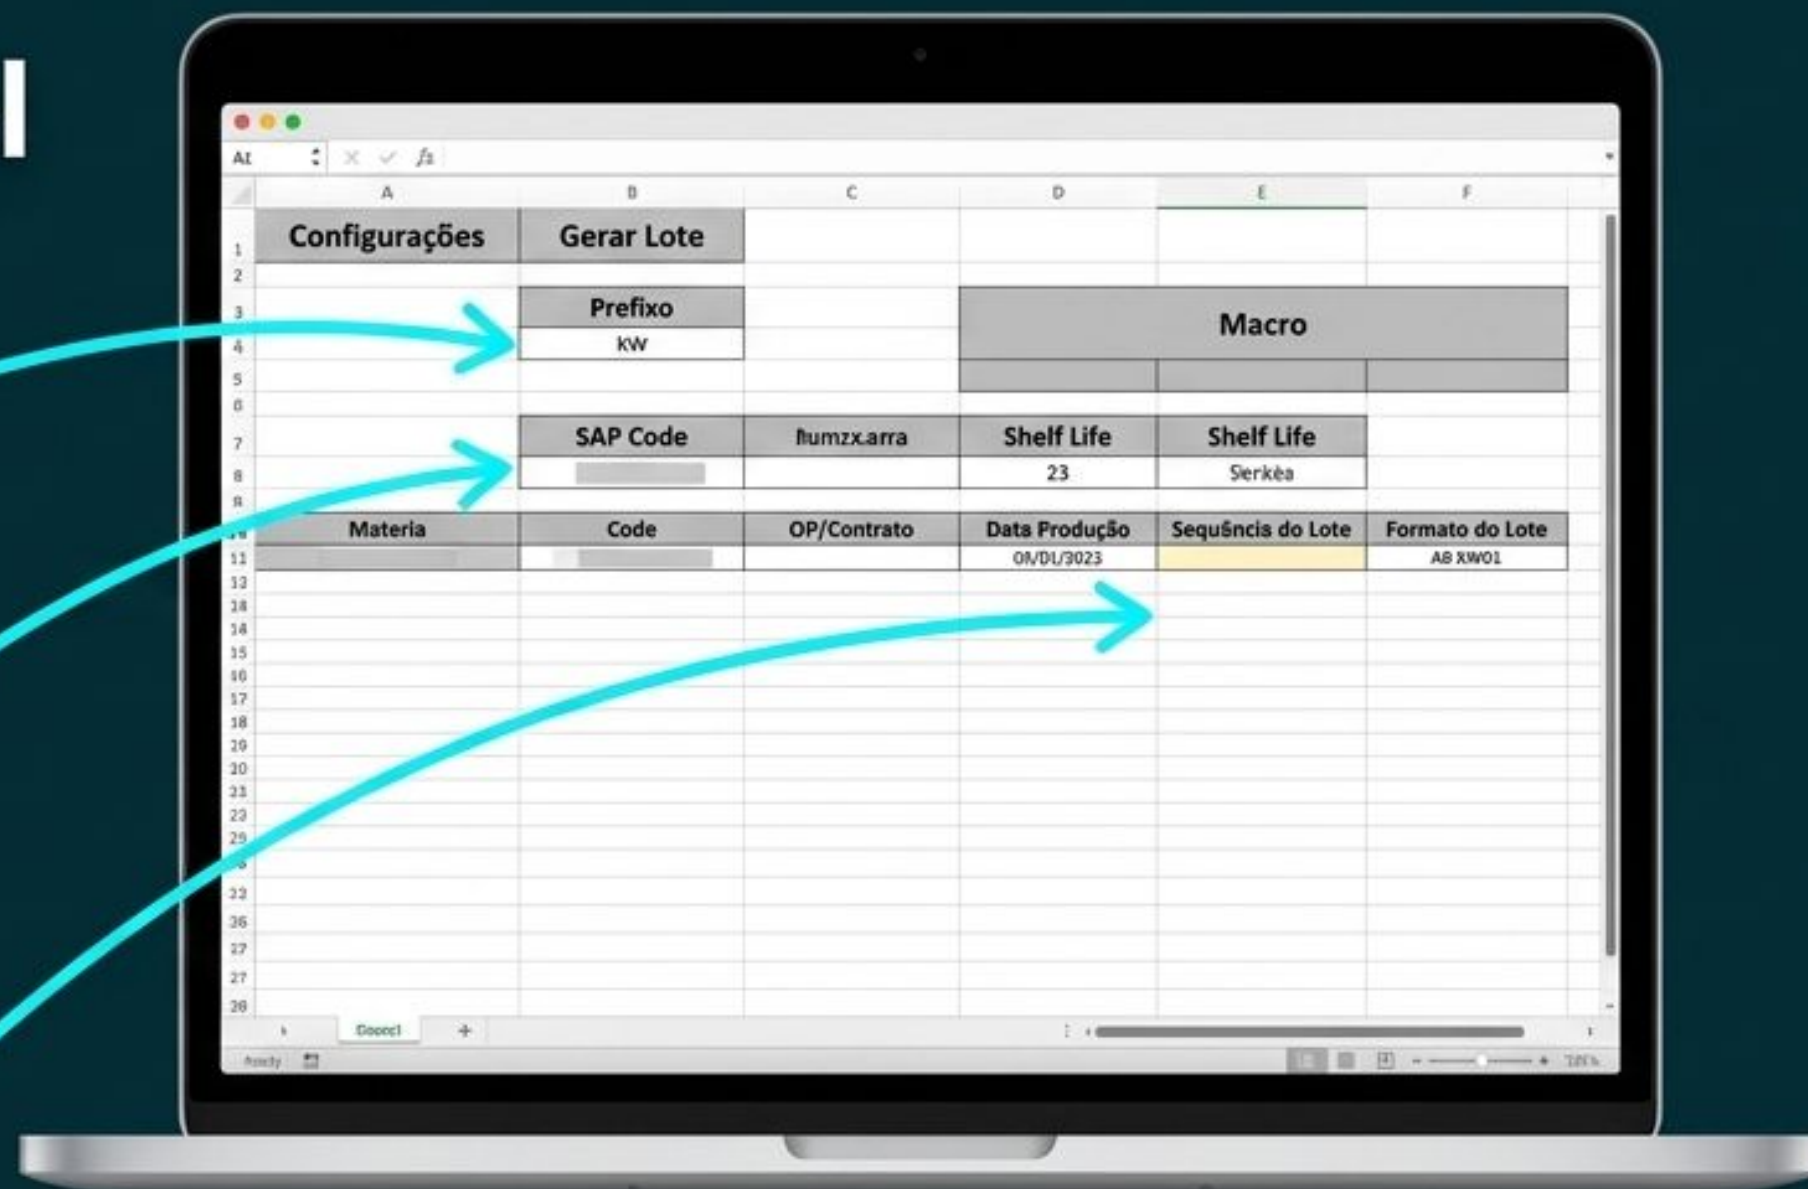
A1

$f_x$

A B C D E F

1 Configurações Gerar Lote

2

3 Prefixo Macro

4 kW

5

6

7 SAP Code ñumzx.arra Shelf Life Shelf Life

8 23 Slerkèa

9

10 Materia Code OP/Contrato Data Produção Sequšncis do Lote Formato do Lote

11 01/01/3023 AB XW01

12
13
14
15
16
17
18
19
20
21
22
23
24
25
26
27
28

Doooc1 +

Ready

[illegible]